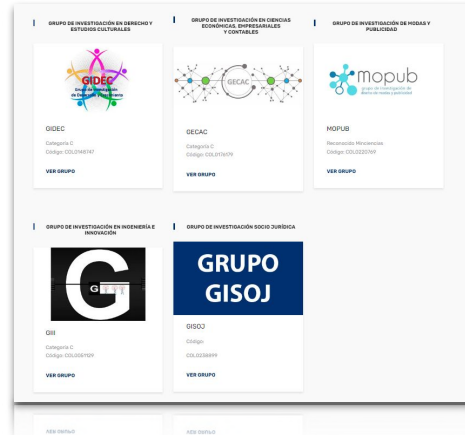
GRUPO DE INVESTIGACIÓN EN DERECHO Y ESTUDIOS CULTURALES

GIDEC
Grupo de Investigación de Derecho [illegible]

GIDEC

Categoría C
Código: COL0148747

VER GRUPO

GRUPO DE INVESTIGACIÓN EN CIENCIAS ECONÓMICAS, EMPRESARIALES Y CONTABLES

GECAC

GECAC

Categoría C
Código: COL0176179

VER GRUPO

GRUPO DE INVESTIGACIÓN DE MODAS Y PUBLICIDAD

mopub
grupo de investigación de diseño de modas y publicidad

MOPUB

Reconocido Minciencias
Código: COL0220769

VER GRUPO

GRUPO DE INVESTIGACIÓN EN INGENIERÍA E INNOVACIÓN

G
GIII

GIII

Categoría C
Código: COL0051109

VER GRUPO

GRUPO DE INVESTIGACIÓN SOCIO JURÍDICA

GRUPO
GISOJ

GISOJ

Código:
COL0238699

VER GRUPO

VER GRUPO

VER GRUPO